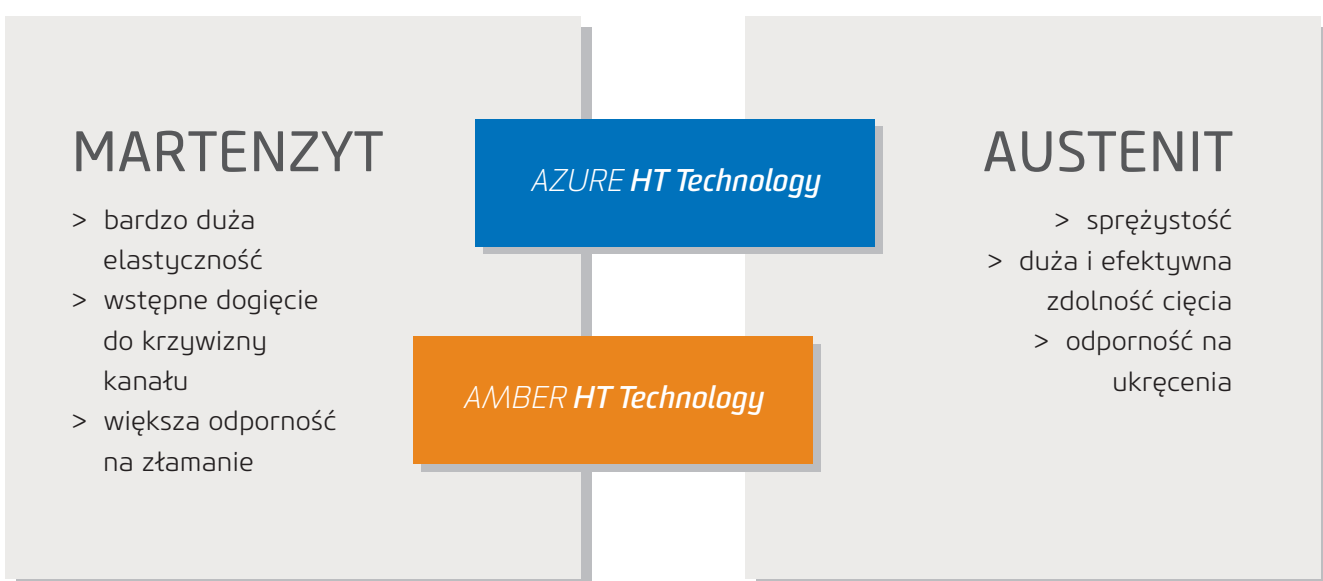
MARTENZYT

> bardzo duża elastyczność
> wstępne dogięcie do krzywizny kanału
> większa odporność na złamanie

AZURE HT Technology

AMBER HT Technology

AUSTENIT

> sprężystość
> duża i efektywna zdolność cięcia
> odporność na ukręcenia